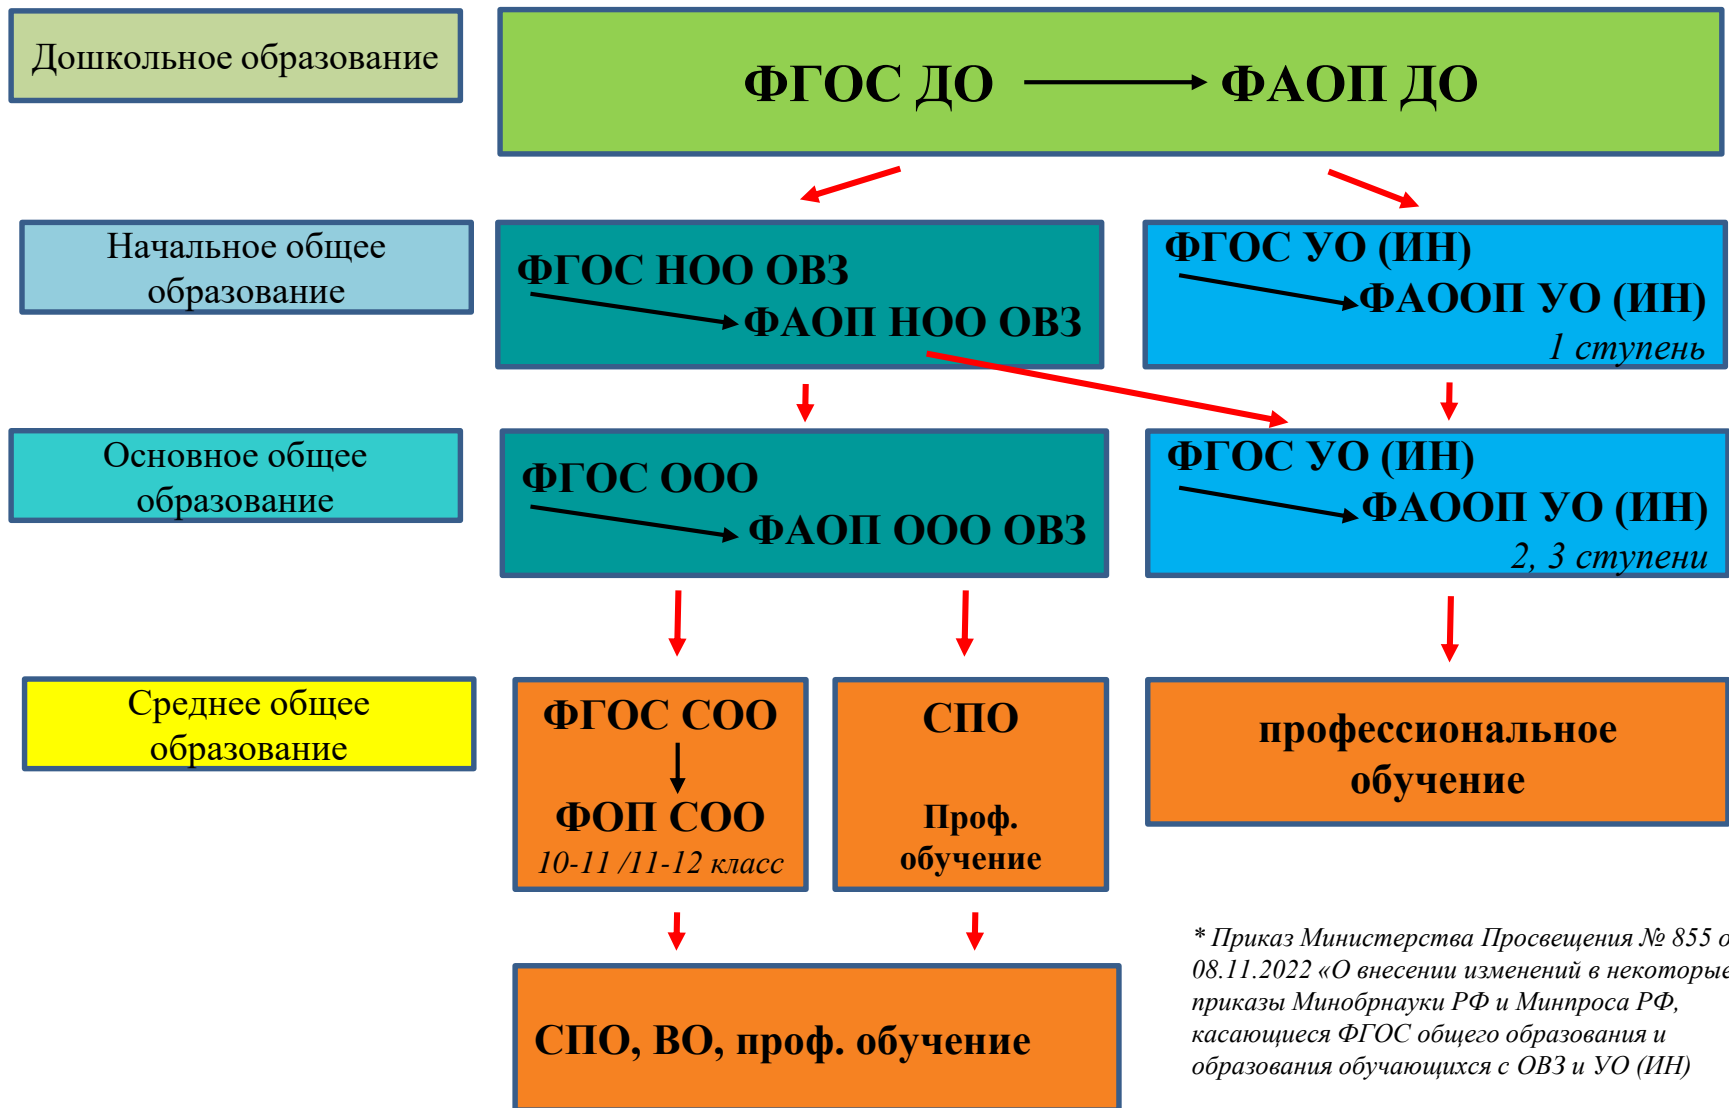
Дошкольное образование

ФГОС ДО ФАОП ДО

Начальное общее образование

ФГОС НОО ОВЗ
ФАОП НОО ОВЗ

ФГОС УО (ИН)
ФАООП УО (ИН)
1 ступень

Основное общее образование

ФГОС ООО
ФАОП ООО ОВЗ

ФГОС УО (ИН)
ФАООП УО (ИН)
2, 3 ступени

Среднее общее образование

ФГОС СОО
ФОП СОО
10-11 /11-12 класс

СПО
Проф. обучение

профессиональное обучение

СПО, ВО, проф. обучение

* Приказ Министерства Просвещения № 855 о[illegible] 08.11.2022 «О внесении изменений в некоторые приказы Минобрнауки РФ и Минпроса РФ, касающиеся ФГОС общего образования и образования обучающихся с ОВЗ и УО (ИН)